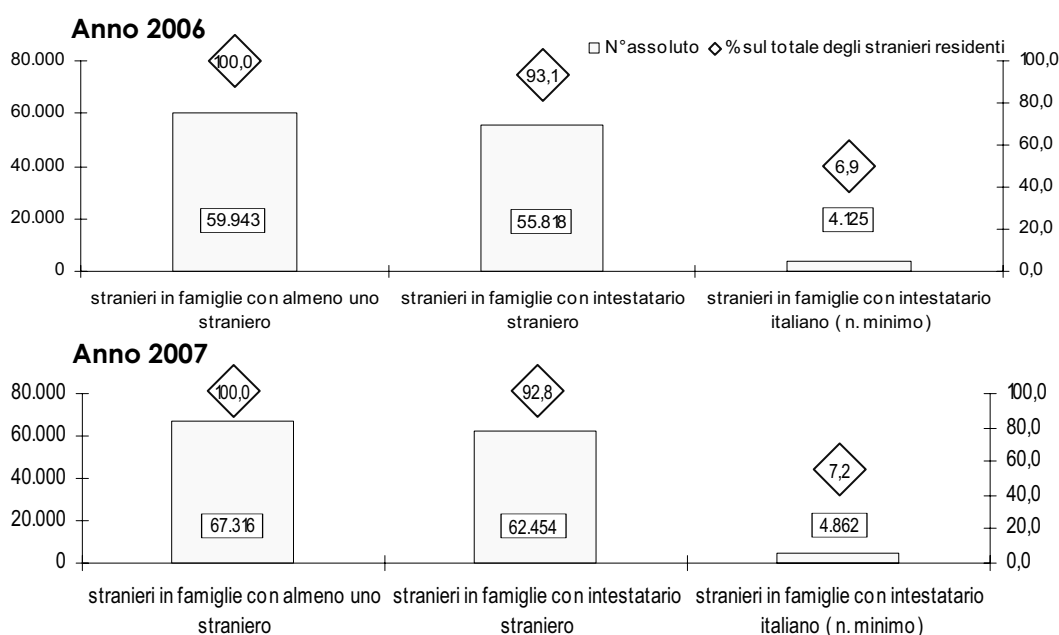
Anno 2006

□ N°assoluto ◇ % sul totale degli stranieri residenti

80.000
60.000
40.000
20.000
0

100,0
80,0
60,0
40,0
20,0
0,0

100,0
93,1
6,9

59.943
55.818
4.125

stranieri in famiglie con almeno uno straniero
stranieri in famiglie con intestatario straniero
stranieri in famiglie con intestatario italiano ( n. minimo)

Anno 2007

80.000
60.000
40.000
20.000
0

100,0
80,0
60,0
40,0
20,0
0,0

100,0
92,8
7,2

67.316
62.454
4.862

stranieri in famiglie con almeno uno straniero
stranieri in famiglie con intestatario straniero
stranieri in famiglie con intestatario italiano ( n. minimo)